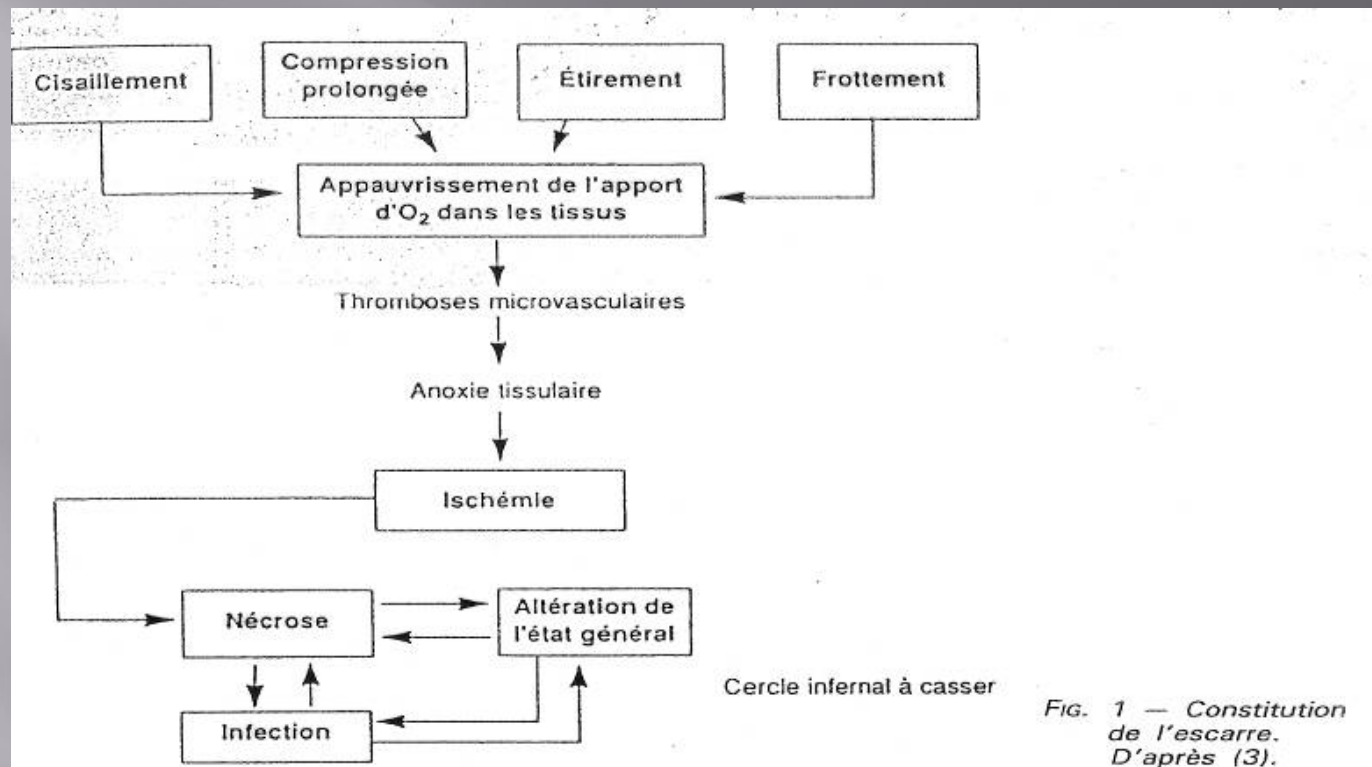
Cisaillement

Compression prolongée

Étirement

Frottement

Appauvrissement de l'apport d'$O_2$ dans les tissus

Thromboses microvasculaires

Anoxie tissulaire

Ischémie

Nécrose

Altération de l'état général

Infection

Cercle infernal à casser

FIG. 1 — Constitution de l'escarre. D'après (3).